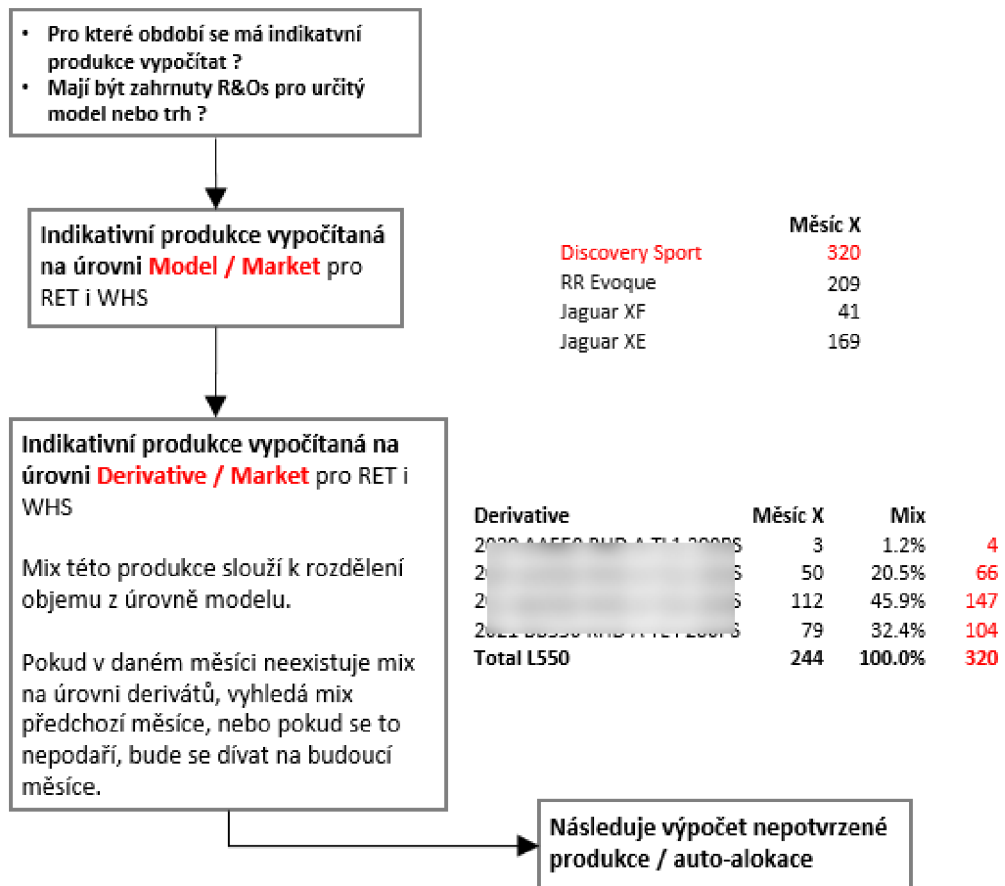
• Pro které období se má indikatvní produkce vypočítat ?
• Mají být zahrnuty R&Os pro určitý model nebo trh ?

Indikativní produkce vypočítaná na úrovni Model / Market pro RET i WHS

| | Měsíc X |
|---|---|
| Discovery Sport | 320 |
| RR Evoque | 209 |
| Jaguar XF | 41 |
| Jaguar XE | 169 |

Indikativní produkce vypočítaná na úrovni Derivative / Market pro RET i WHS

Mix této produkce slouží k rozdělení objemu z úrovně modelu.

Pokud v daném měsíci neexistuje mix na úrovni derivátů, vyhledá mix předchozí měsíce, nebo pokud se to nepodaří, bude se dívat na budoucí měsíce.

| Derivative | Měsíc X | Mix | |
|---|---|---|---|
| 2020 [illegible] | 3 | 1.2% | 4 |
| 2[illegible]S | 50 | 20.5% | 66 |
| 2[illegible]S | 112 | 45.9% | 147 |
| 2021 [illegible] | 79 | 32.4% | 104 |
| Total L550 | 244 | 100.0% | 320 |

Následuje výpočet nepotvrzené produkce / auto-alokace